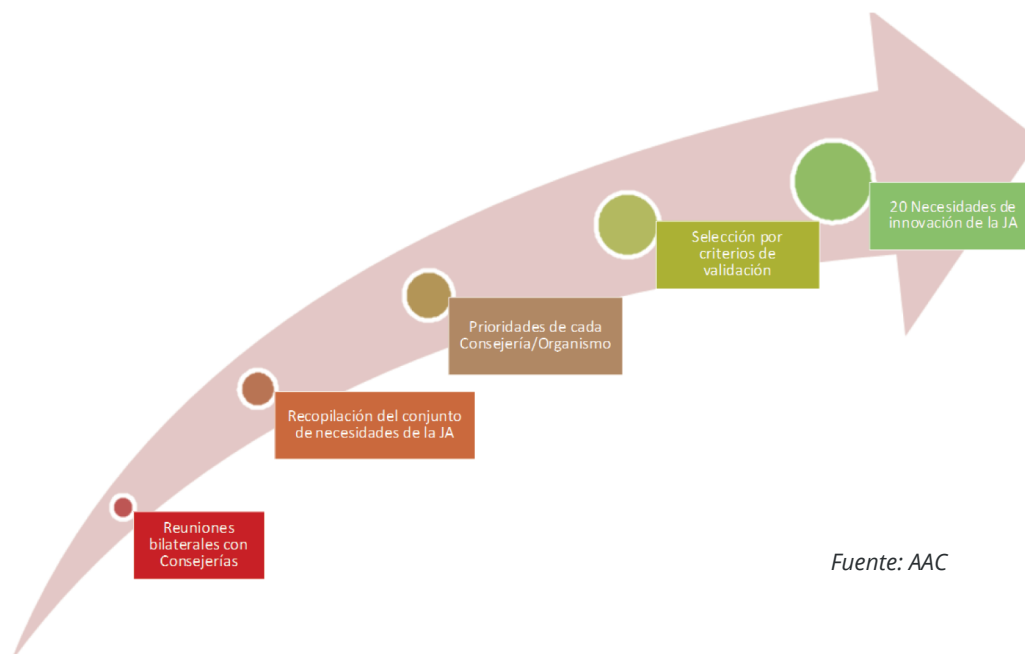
Reuniones bilaterales con Consejerías

Recopilación del conjunto de necesidades de la JA

Prioridades de cada Consejería/Organismo

Selección por criterios de validación

20 Necesidades de innovación de la JA

Fuente: AAC